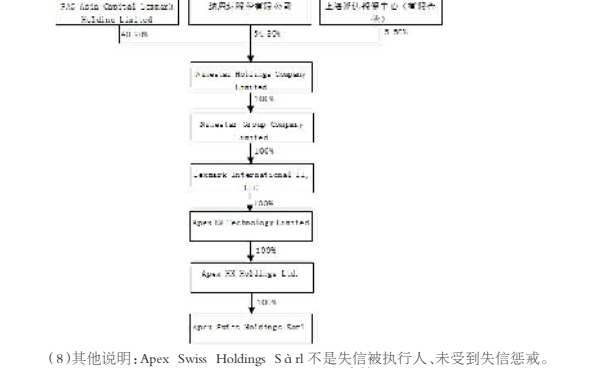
PAG Asia Capital Lexmark Holding Limited

纳思达股份有限公司

上海朔达投资中心（有限合伙）

43.44%

51.18%

5.38%

Ninestar Holdings Company Limited

100%

Ninestar Group Company Limited

100%

Lexmark International II, LLC

100%

Apex KM Technology Limited

100%

Apex HK Holdings Ltd.

100%

Apex Swiss Holdings Sarl

（8）其他说明：Apex Swiss Holdings S à rl 不是失信被执行人、未受到失信惩戒。